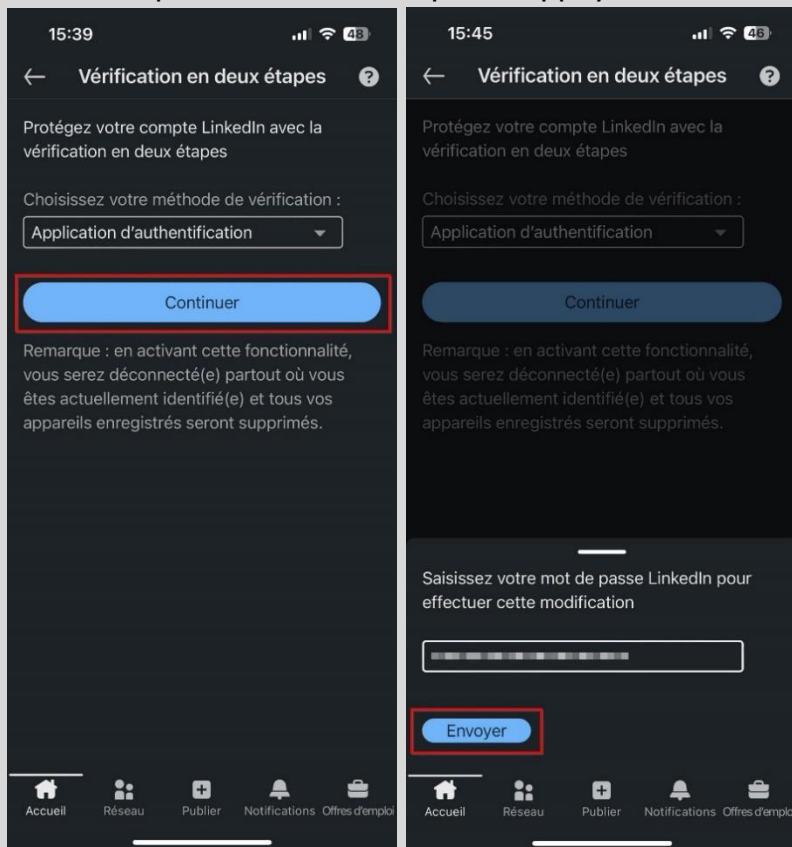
15:39

48

← Vérification en deux étapes ?

Protégez votre compte LinkedIn avec la vérification en deux étapes

Choisissez votre méthode de vérification :

Application d'authentification

Continuer

Remarque : en activant cette fonctionnalité, vous serez déconnecté(e) partout où vous êtes actuellement identifié(e) et tous vos appareils enregistrés seront supprimés.

Accueil Réseau Publier Notifications Offres d'emploi

15:45

46

← Vérification en deux étapes ?

Protégez votre compte LinkedIn avec la vérification en deux étapes

Choisissez votre méthode de vérification :

Application d'authentification

Continuer

Remarque : en activant cette fonctionnalité, vous serez déconnecté(e) partout où vous êtes actuellement identifié(e) et tous vos appareils enregistrés seront supprimés.

Saisissez votre mot de passe LinkedIn pour effectuer cette modification

Envoyer

Accueil Réseau Publier Notifications Offres d'emplo